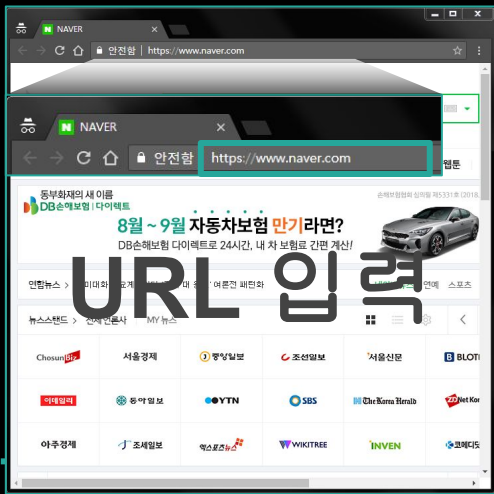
NAVER
안전함 | https://www.naver.com

NAVER
안전함 | https://www.naver.com

동부화재의 새 이름
DB손해보험 | 다이렉트
8월 ~ 9월 자동차보험 만기라면?
DB손해보험 다이렉트로 24시간, 내 차 보험료 간편 계산!

URL 입력

연합뉴스
뉴스스탠드
전체언론사
MY 뉴스

Chosun Biz
서울경제
중앙일보
조선일보
서울신문
BLOTER
이데일리
동아일보
YTN
SBS
The Korea Herald
Net Korea
아주경제
조세일보
엑스포츠뉴스
WIKITREE
INVEN
코메디닷컴